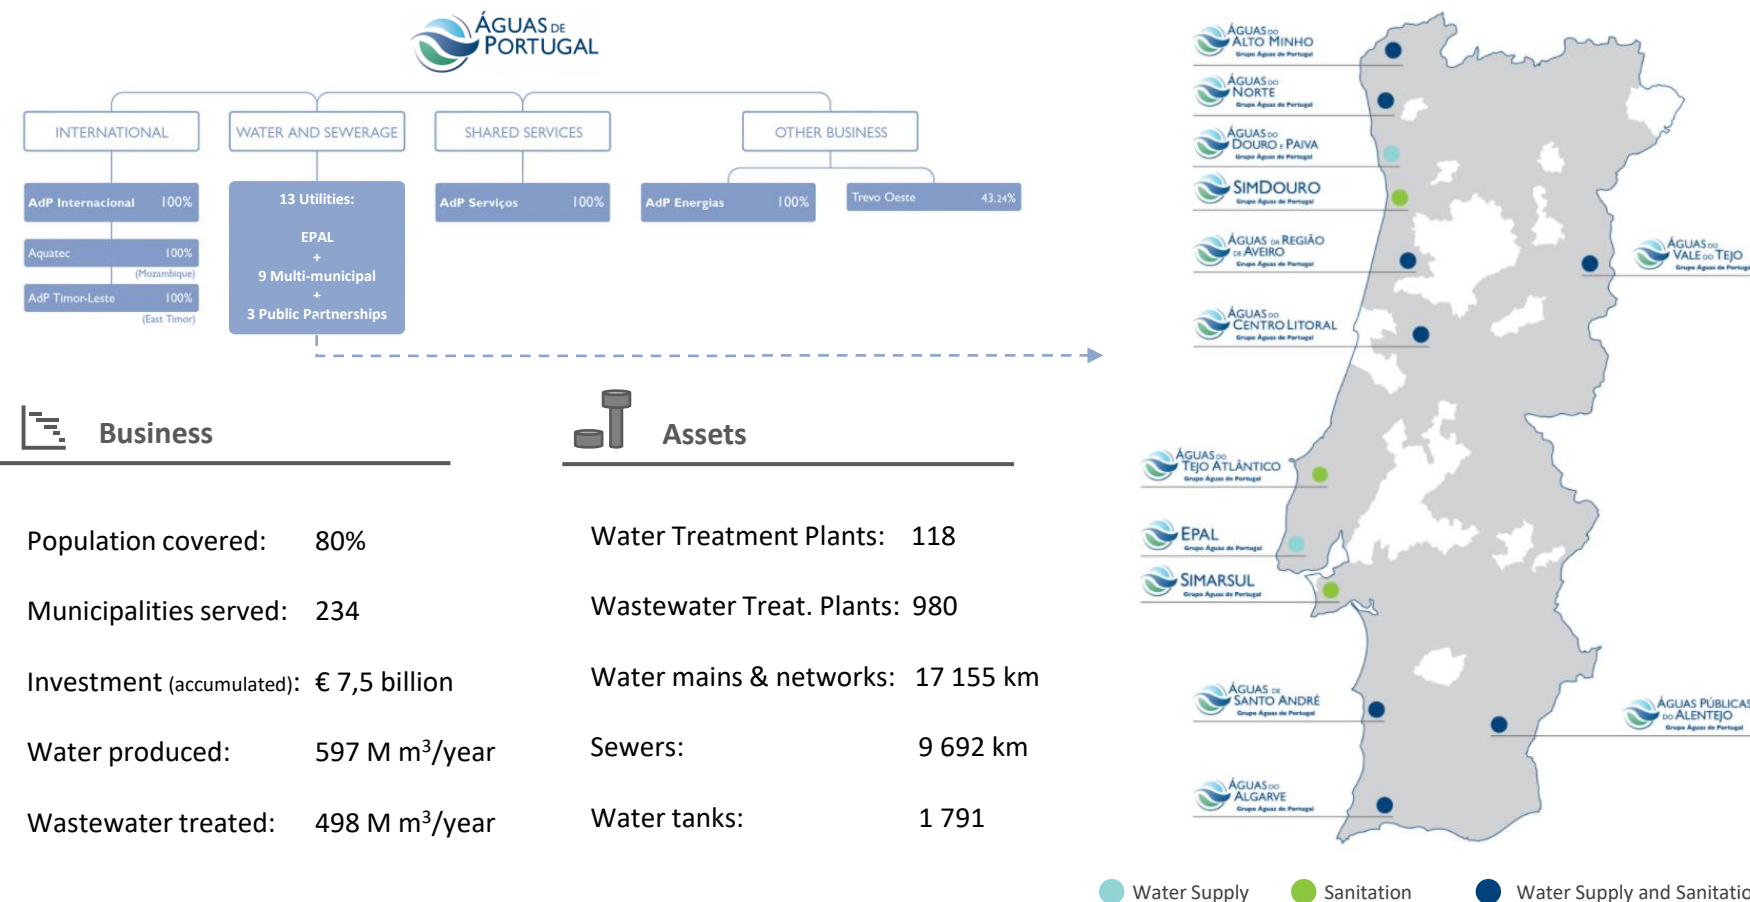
ÁGUAS DE PORTUGAL

INTERNATIONAL

WATER AND SEWERAGE

SHARED SERVICES

OTHER BUSINESS

AdP Internacional 100%

Aquatec 100%
(Mozambique)

AdP Timor-Leste 100%
(East Timor)

13 Utilities:

EPAL
+
9 Multi-municipal
+
3 Public Partnerships

AdP Serviços 100%

AdP Energias 100%

Trevo Oeste 43.24%

Business

Population covered: 80%

Municipalities served: 234

Investment (accumulated): € 7,5 billion

Water produced: 597 M m³/year

Wastewater treated: 498 M m³/year

Assets

Water Treatment Plants: 118

Wastewater Treat. Plants: 980

Water mains & networks: 17 155 km

Sewers: 9 692 km

Water tanks: 1 791

ÁGUAS DO ALTO MINHO
Grupo Águas de Portugal

ÁGUAS DO NORTE
Grupo Águas de Portugal

ÁGUAS DO DOURO E PAIVA
Grupo Águas de Portugal

SIMDOURO
Grupo Águas de Portugal

ÁGUAS DA REGIÃO DE AVEIRO
Grupo Águas de Portugal

ÁGUAS DO VALE DO TEJO
Grupo Águas de Portugal

ÁGUAS DO CENTRO LITORAL
Grupo Águas de Portugal

ÁGUAS DO TEJO ATLÂNTICO
Grupo Águas de Portugal

EPAL
Grupo Águas de Portugal

SIMARSUL
Grupo Águas de Portugal

ÁGUAS DE SANTO ANDRÉ
Grupo Águas de Portugal

ÁGUAS PÚBLICAS DO ALENTEJO
Grupo Águas de Portugal

ÁGUAS DO ALGARVE
Grupo Águas de Portugal

Water Supply

Sanitation

Water Supply and Sanitatio